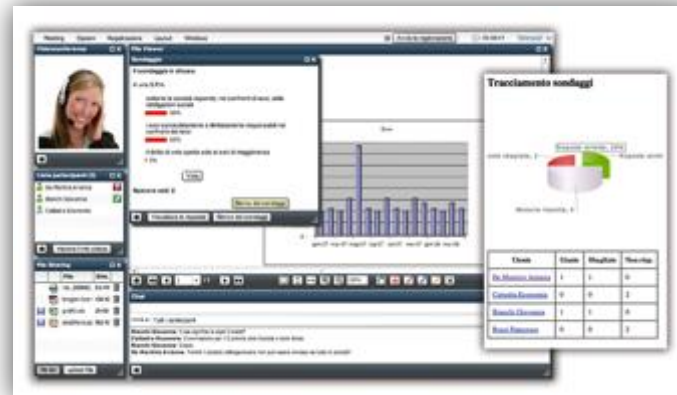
Meeting Opzioni Registrazione Layout Windows

Videoconferenza

File Viewer

Sondaggio

Lista partecipanti

File Sharing

Chat

Tracciamento sondaggi

Risposta errata, 25%

Risposta corretta

Nessuna risposta, 4

| Utente | Giusta | Sbagliata | Non risp. |
|---|---|---|---|
| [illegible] | 1 | 1 | 0 |
| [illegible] | 0 | 0 | 2 |
| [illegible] | 1 | 1 | 0 |
| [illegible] | 0 | 0 | 2 |